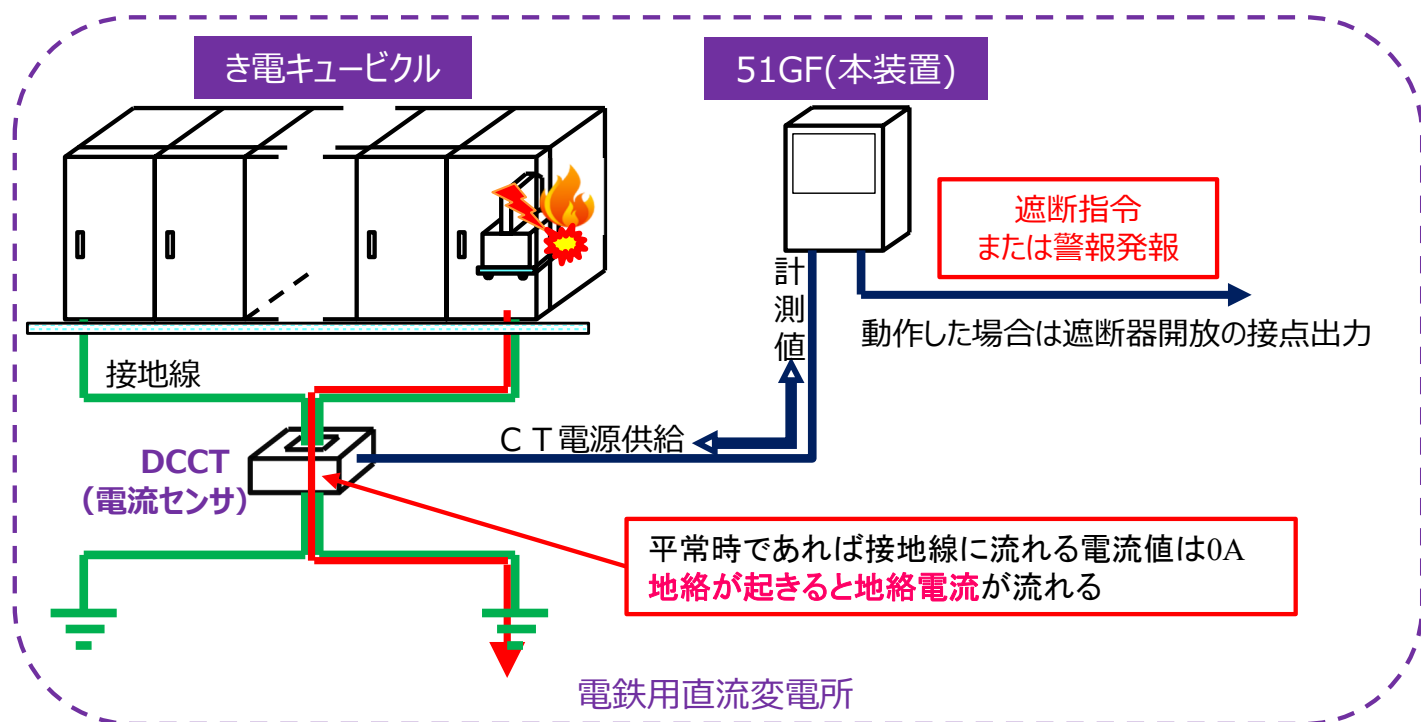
き電キュービクル

51GF(本装置)

遮断指令
または警報発報

計
測
値

動作した場合は遮断器開放の接点出力

接地線

ＣＴ電源供給

DCCT
（電流センサ）

平常時であれば接地線に流れる電流値は0A
地絡が起きると地絡電流が流れる

電鉄用直流変電所